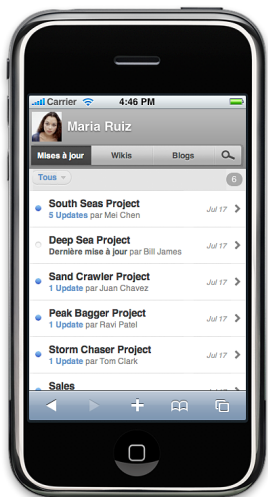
Carrier 4:46 PM
Maria Ruiz
Mises à jour | Wikis | Blogs
Tous 6
South Seas Project
5 Updates par Mei Chen Jul 17
Deep Sea Project
Dernière mise à jour par Bill James Jul 17
Sand Crawler Project
1 Update par Juan Chavez Jul 17
Peak Bagger Project
1 Update par Ravi Patel Jul 17
Storm Chaser Project
1 Update par Tom Clark Jul 17
Sales